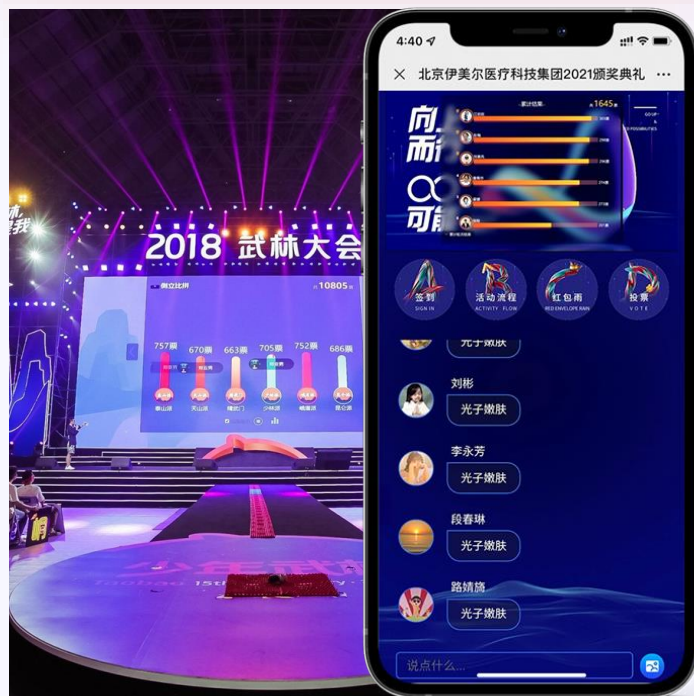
2018 武林大会

10805

757票 670票 663票 705票 752票 686票

泰山派 天山派 峨眉派 少林派 峨眉派 昆仑派

4:40

北京伊美尔医疗科技集团2021颁奖典礼

1645

签到
SIGN IN

活动流程
ACTIVITY FLOW

红包雨
RED ENVELOPE RAIN

投票
VOTE

光子嫩肤

刘彬

光子嫩肤

李永芳

光子嫩肤

段春琳

光子嫩肤

路婧旖

光子嫩肤

说点什么...